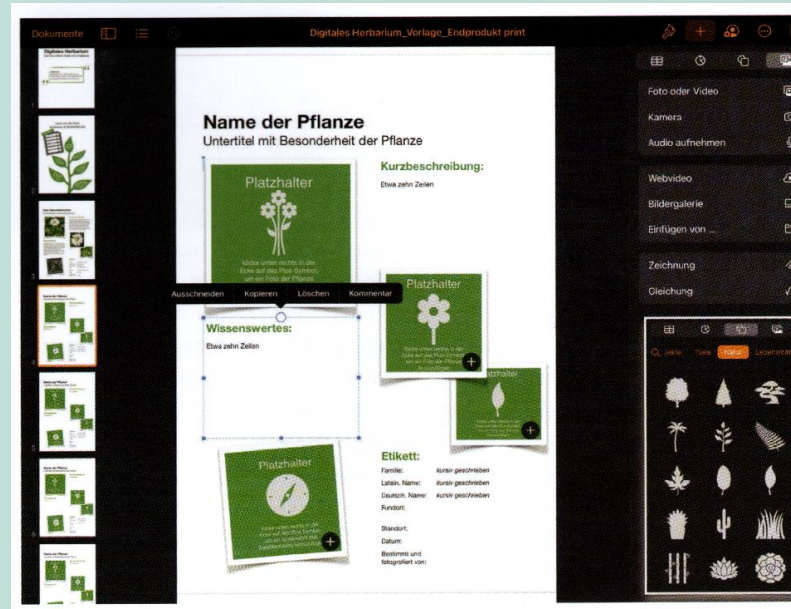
Dokumente

Digitales Herbarium_Vorlage_Endprodukt print

Name der Pflanze
Untertitel mit Besonderheit der Pflanze

Platzhalter
Klicke unten rechts in der Ecke auf das Plus-Symbol, um ein Foto der Pflanze

Kurzbeschreibung:
Etwa zehn Zeilen

Ausschneiden | Kopieren | Löschen | Kommentar

Platzhalter

Platzhalter

Wissenswertes:
Etwa zehn Zeilen

Platzhalter

Etikett:

| | |
|---|---|
| Familie: | kursiv geschrieben |
| Latein. Name: | kursiv geschrieben |
| Deutsch. Name: | kursiv geschrieben |
| Fundort: | |
| Standort: | |
| Datum: | |
| Bestimmt und fotografiert von: | |

Foto oder Video
Kamera
Audio aufnehmen
Webvideo
Bildergalerie
Einfügen von ...
Zeichnung
Gleichung

Tiere
Natur